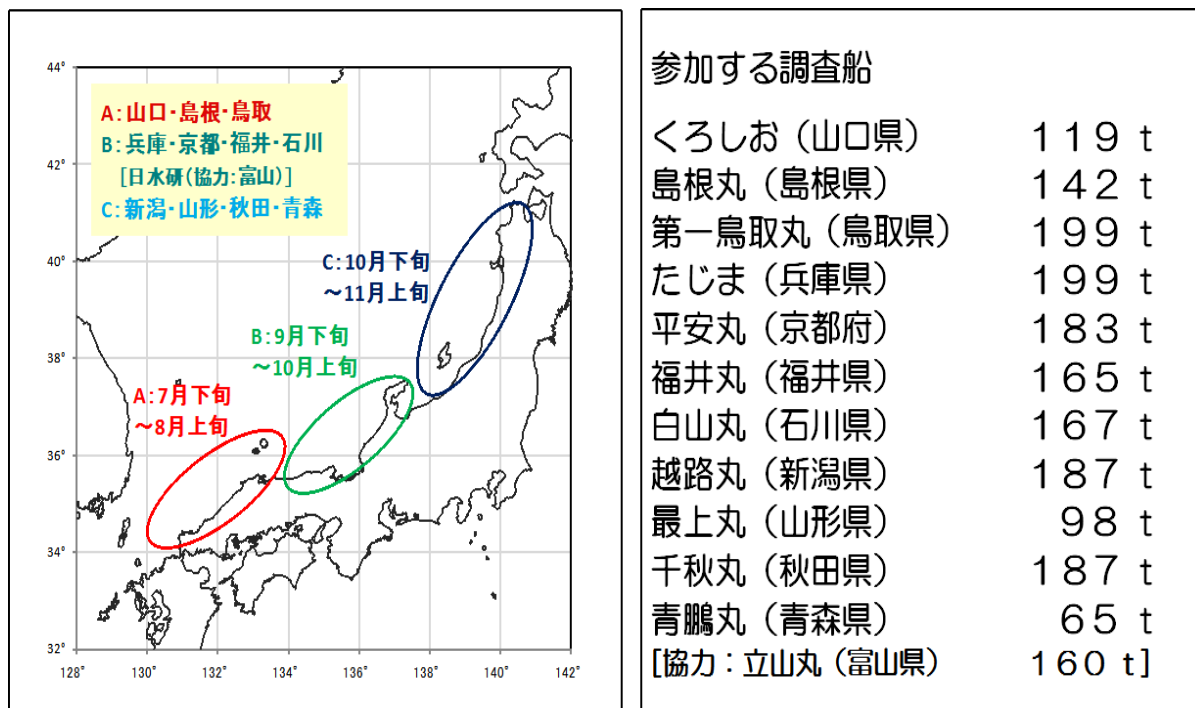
44°

A:山口・島根・鳥取
B:兵庫・京都・福井・石川
[日水研(協力:富山)]
C:新潟・山形・秋田・青森

42°

40°

C:10月下旬
~11月上旬

38°

B:9月下旬
~10月上旬

A:7月下旬
~8月上旬

36°

34°

32°

128° 130° 132° 134° 136° 138° 140° 142°

参加する調査船

| | |
|---|---|
| くろしお（山口県） | 119 t |
| 島根丸（島根県） | 142 t |
| 第一鳥取丸（鳥取県） | 199 t |
| たじま（兵庫県） | 199 t |
| 平安丸（京都府） | 183 t |
| 福井丸（福井県） | 165 t |
| 白山丸（石川県） | 167 t |
| 越路丸（新潟県） | 187 t |
| 最上丸（山形県） | 98 t |
| 千秋丸（秋田県） | 187 t |
| 青鵬丸（青森県） | 65 t |
| [協力：立山丸（富山県） | 160 t] |